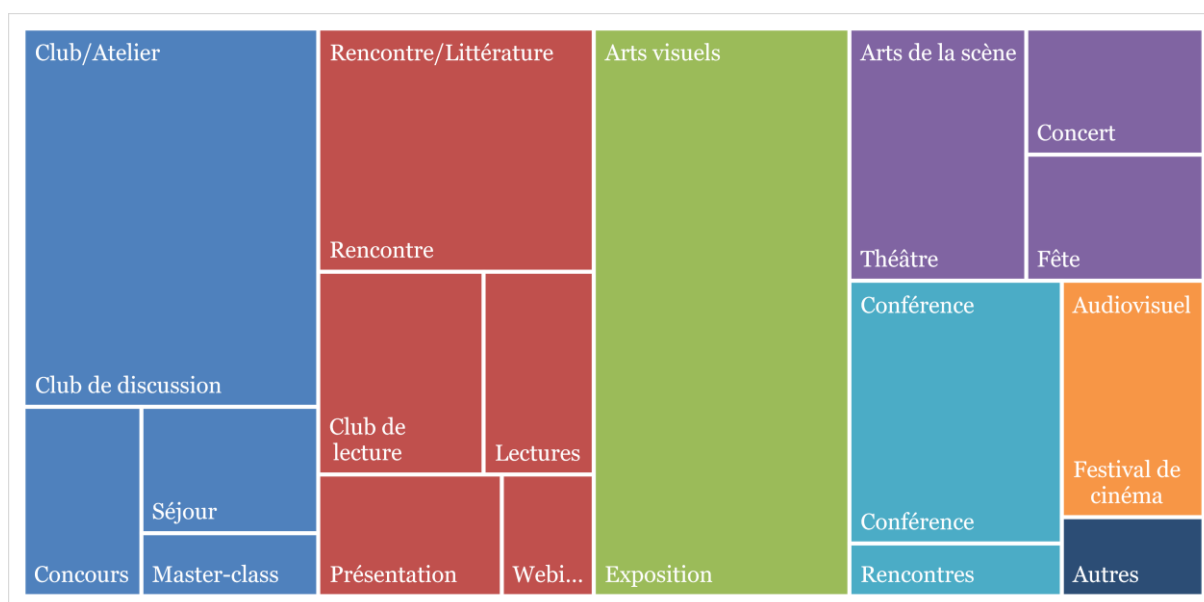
Club/Atelier

Club de discussion

Séjour

Concours

Master-class

Rencontre/Littérature

Rencontre

Club de lecture

Lectures

Présentation

Webi...

Arts visuels

Exposition

Arts de la scène

Théâtre

Concert

Fête

Conférence

Conférence

Rencontres

Audiovisuel

Festival de cinéma

Autres